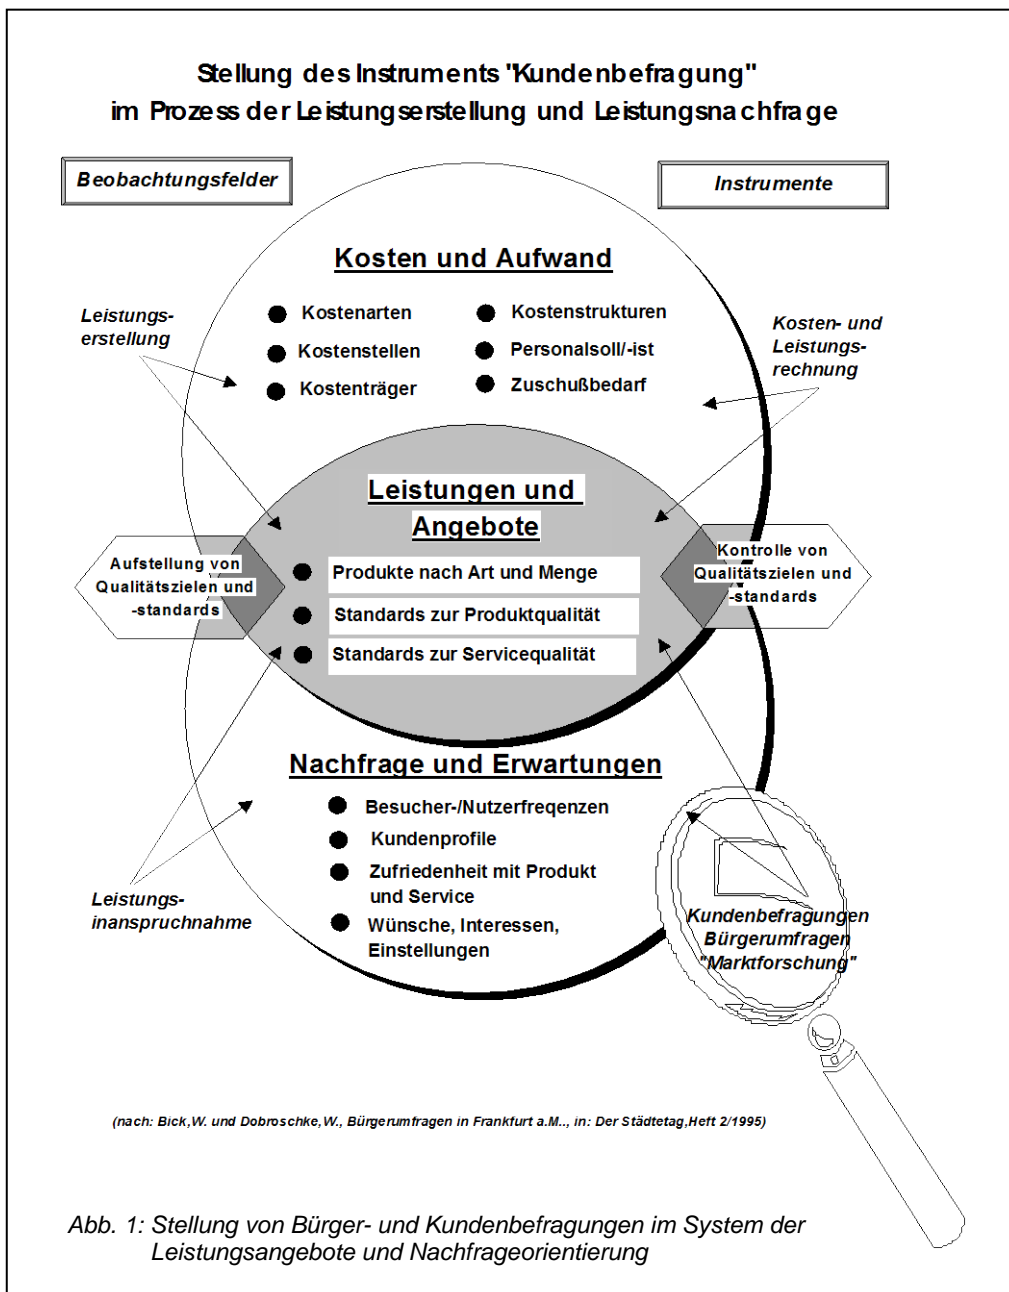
Stellung des Instruments "Kundenbefragung"
im Prozess der Leistungserstellung und Leistungsnachfrage

Beobachtungsfelder

Instrumente

Kosten und Aufwand

Leistungserstellung

Kostenarten
Kostenstellen
Kostenträger

Kostenstrukturen
Personalsoll/-ist
Zuschußbedarf

Kosten- und Leistungsrechnung

Leistungen und Angebote

Aufstellung von Qualitätszielen und -standards

Produkte nach Art und Menge
Standards zur Produktqualität
Standards zur Servicequalität

Kontrolle von Qualitätszielen und -standards

Nachfrage und Erwartungen

Besucher-/Nutzerfreqenzen
Kundenprofile
Zufriedenheit mit Produkt und Service
Wünsche, Interessen, Einstellungen

Leistungsinanspruchnahme

Kundenbefragungen
Bürgerumfragen
"Marktforschung"

(nach: Bick,W. und Dobroschke,W., Bürgerumfragen in Frankfurt a.M.., in: Der Städtetag,Heft 2/1995)

Abb. 1: Stellung von Bürger- und Kundenbefragungen im System der Leistungsangebote und Nachfrageorientierung